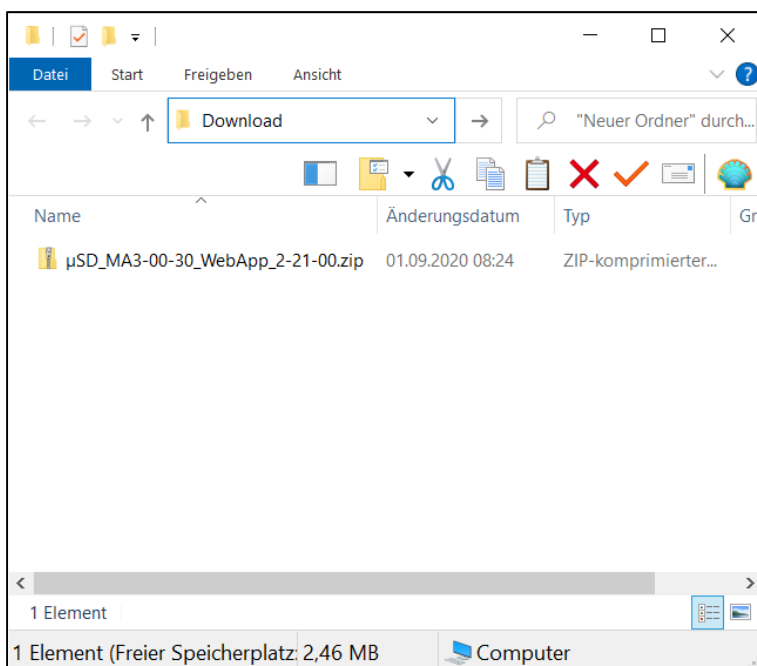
Datei Start Freigeben Ansicht

Download

"Neuer Ordner" durch...

| Name | Änderungsdatum | Typ | Gr |
|---|---|---|---|
| µSD_MA3-00-30_WebApp_2-21-00.zip | 01.09.2020 08:24 | ZIP-komprimierter... | |

1 Element

1 Element (Freier Speicherplatz: 2,46 MB Computer